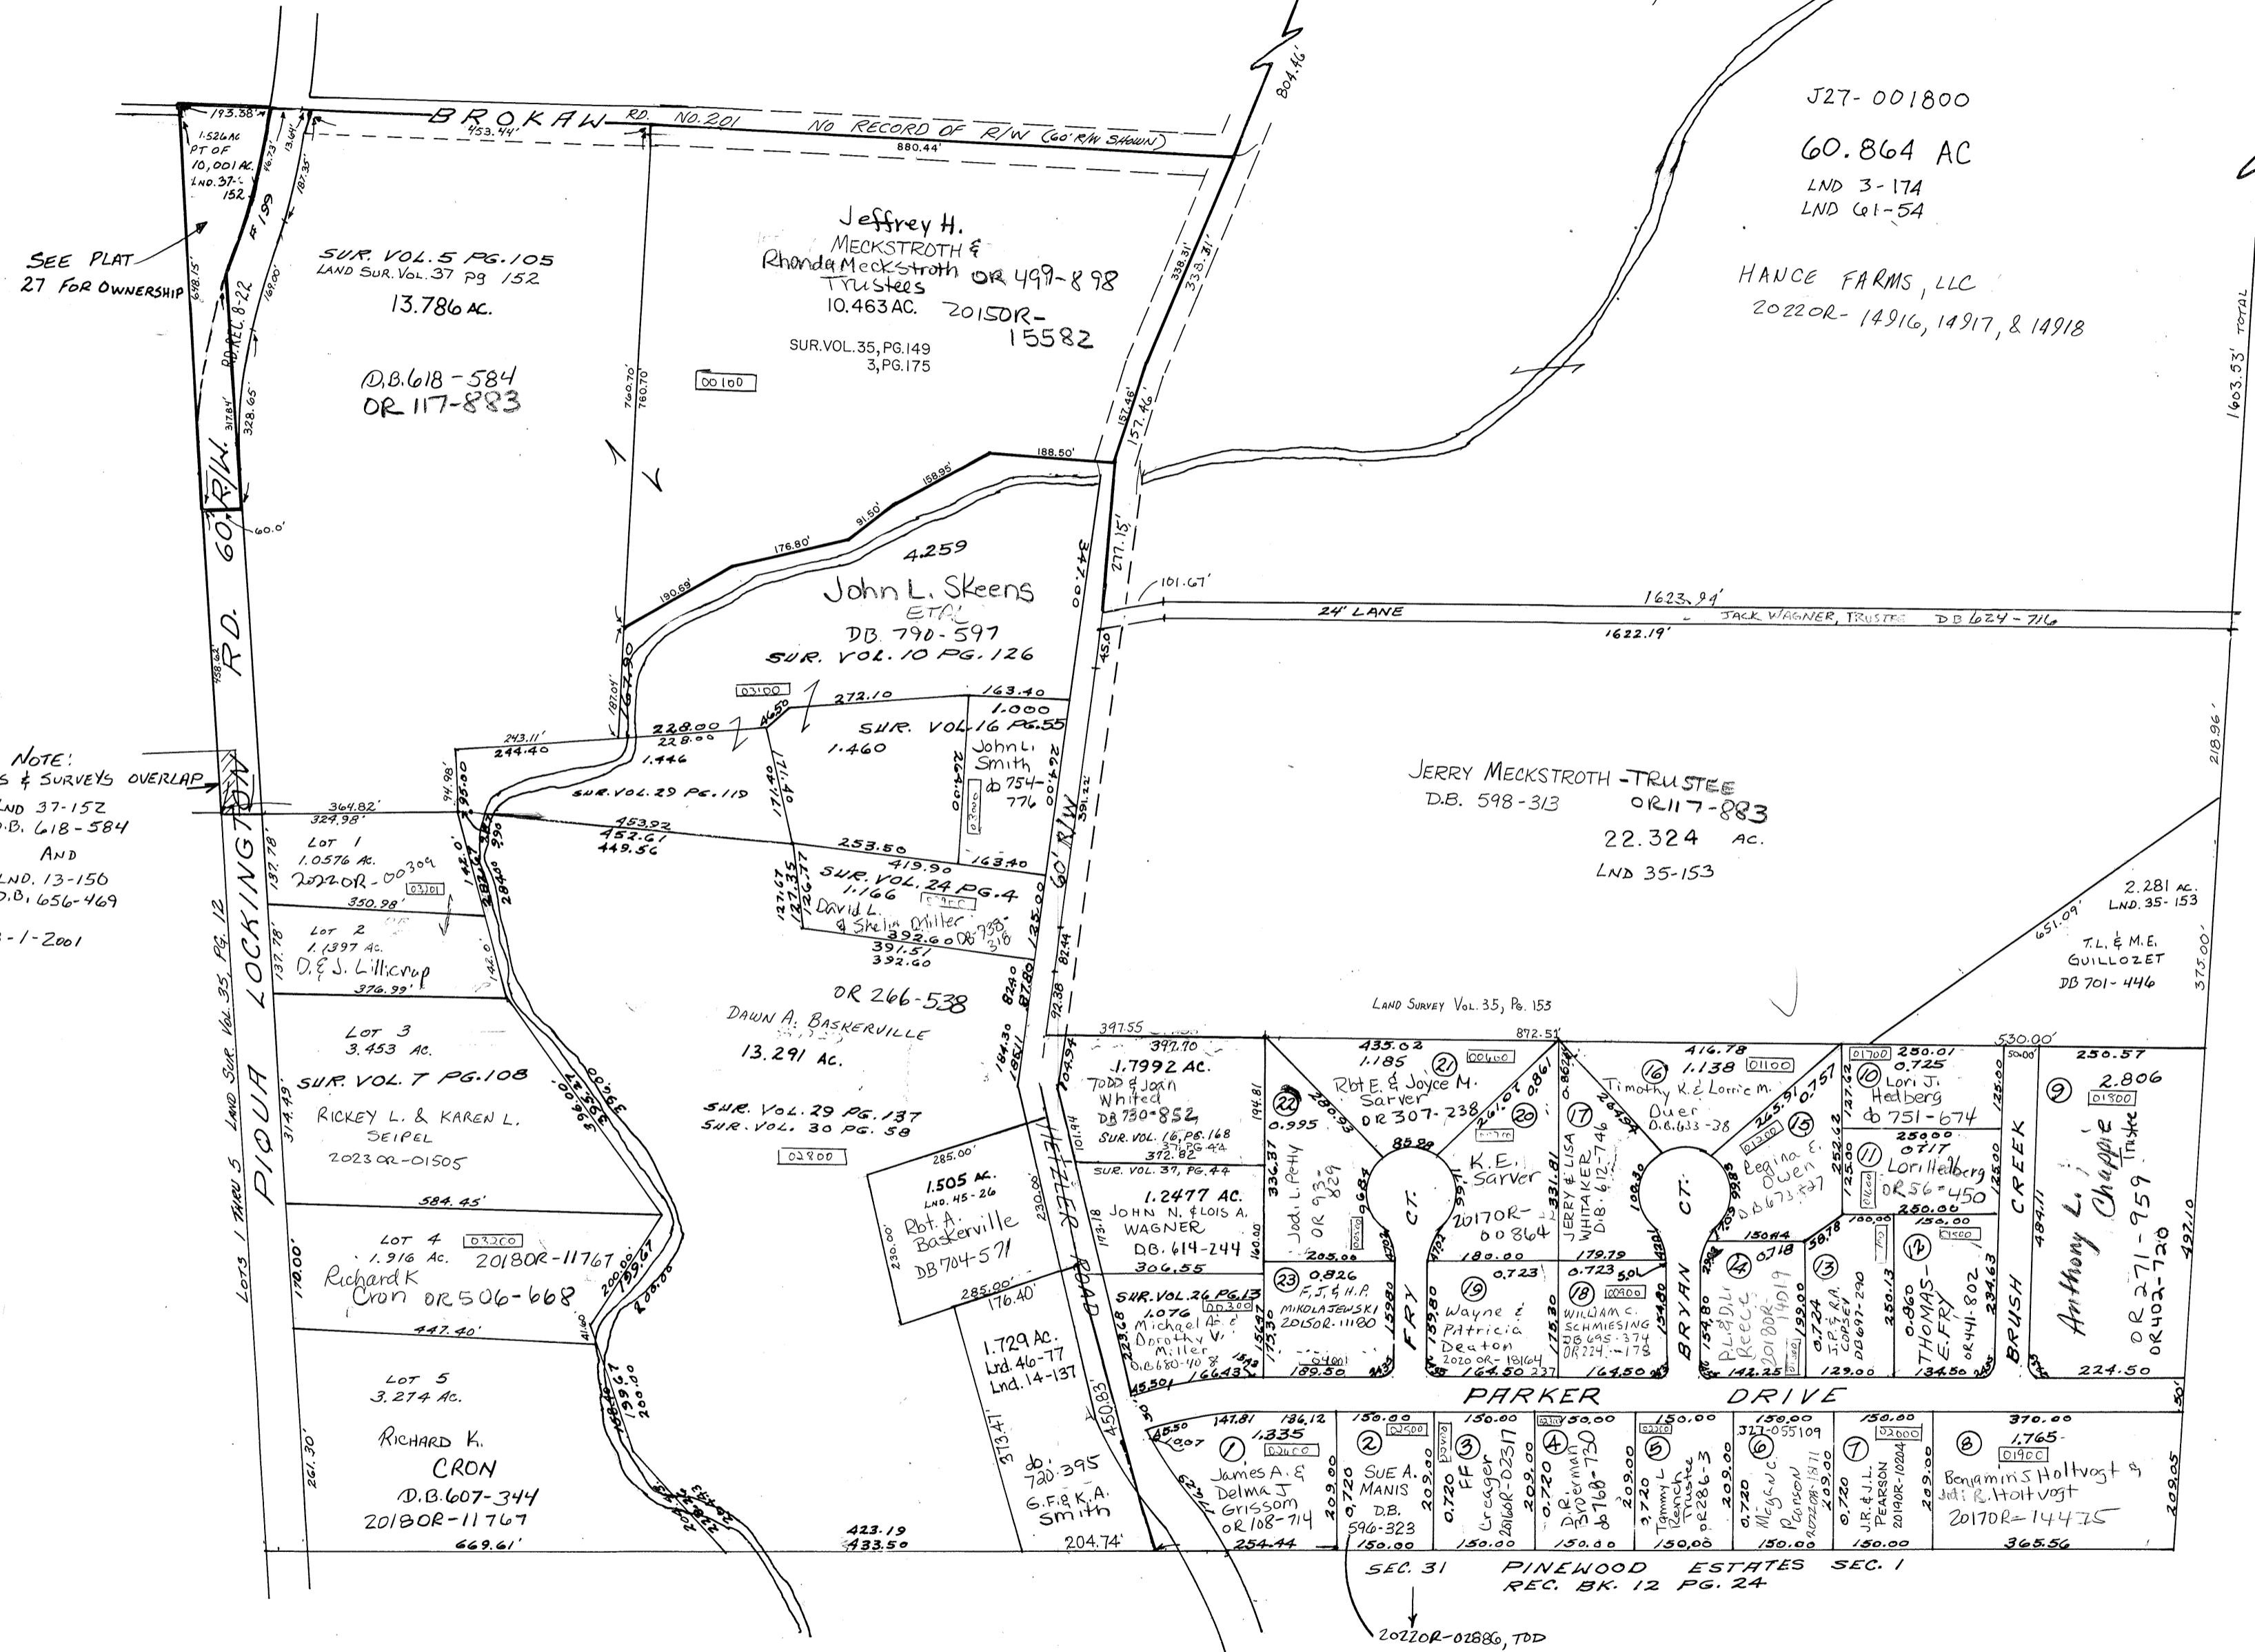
BROKAW RD. NO. 201 NO RECORD OF R/W (60' R/W SHOWN)

193.38'
453.44'
880.44'
804.46'

J27-001800
60.864 AC
LND 3-174
LND 61-54

HANCE FARMS, LLC
2022OR-14916, 14917, & 14918

1603.53' TOTAL

1.526 AC
PT OF
10.001 AC.
LND. 37-152

SEE PLAT 27 FOR OWNERSHIP

SUR. VOL. 5 PG. 105
LAND SUR. VOL. 37 Pg 152
13.786 AC.

D.B. 618-584
OR 117-883

Jeffrey H. MECKSTROTH & Rhonda Meckstroth Trustees
OR 499-898
10.463 AC. 2015OR-15582
SUR. VOL. 35, PG. 149
3, PG. 175
00100

760.70'
760.70'
338.31'
333.31'
157.46'
157.46'
188.50'
158.95'
91.50'
176.80'
130.69'

RD. REL. 8-22
60' R/W
60.0'
648.15'
317.84'
328.65'
169.00'
187.35'

4.259
John L. Skeens
ETAL
DB. 790-597
SUR. VOL. 10 PG. 126

347.00
277.15'
101.67'
24' LANE
1623.94'
1622.19'
JACK WAGNER, TRUSTEE DB 624-716

03100
272.10
163.40
1.000
228.00
228.00
1.446
243.11'
244.40
SUR. VOL. 16 PG. 55
1.460
John L. Smith
db 754-776

NOTE:
S & SURVEYS OVERLAP
LND 37-152
D.B. 618-584
AND
LND. 13-150
D.B. 656-469
-1-2001

364.82'
324.98'
SUR. VOL. 29 PG. 119
453.92
452.61
449.56
253.50
419.90
163.40

JERRY MECKSTROTH - TRUSTEE
D.B. 598-313 OR 117-883
22.324 AC.
LND 35-153

2.281 AC.
LND. 35-153
T.L. & M.E. GUILLOZET
DB 701-446
651.09'
375.00'
218.96'

PIQUA LOCKINGTON RD. 60' R/W
LOTS 1 THRU 5 LAND SUR. VOL. 35, PG. 12

Lot 1
1.0576 Ac.
2022OR-00309
03101
137.78'

SUR. VOL. 24 PG. 4
1.166
David L. & Shelia Miller
DB-738-318
392.60
391.51
392.60

350.98'
Lot 2
1.1397 Ac.
D. & J. Lillicrap
376.99'
137.78'

OR 266-538
DAWN A. BASKERVILLE
13.291 AC.

Lot 3
3.453 AC.
SUR. VOL. 7 PG. 108
RICKEY L. & KAREN L. SEIPEL
2023OR-01505
314.49'

SUR. VOL. 29 PG. 137
SUR. VOL. 30 PG. 58
02800

LAND SURVEY VOL. 35, PG. 153
397.55
872.51'
392.70
1.7992 AC.
TODD & Joan Whited
DB 730-852
SUR. VOL. 16, PG. 168
372.82

435.02
1.185
21
00600
Rbt E. & Joyce M. Sarver
OR 307-238
20
22
0.995
85.29
K.E. Sarver
2017OR-00864
FRY CT.
Jodi L. Petty
OR 93-829

416.78
16
1.138
01100
Timothy K. & Lorrie M. Duer
D.B. 633-38
17
JERRY & LISA WHITAKER
D.B. 612-746
15
0.757
Regina E. Owen
DB 673-527
BRYAN CT.

01700
250.01
0.725
10
Lori J. Hedberg
db 751-674
250.00
0.717
11
Lori Hedberg
OR 56-450
250.00
530.00'
250.57
9
2.806
01800
Anthony L. Chappie Trustee
OR 271-959
OR 402-720
BRUSH CREEK
484.11
497.10

584.45'
Lot 4
1.916 Ac.
03200
2018OR-11767
Richard K Cron OR 506-668
170.00'
447.40'

285.00'
1.505 AC.
LND. 45-26
Rbt. A. Baskerville
DB 704-571
285.00'
230.00'

SUR. VOL. 37, PG. 44
1.2477 AC.
JOHN N. & LOIS A. WAGNER
DB. 614-244
306.55
HETZLER ROAD

23
0.826
F.J. & H.P. MIKOLAJEWSKI
2015OR-11180
205.00
189.50
19
0.723
Wayne & Patricia Deaton
2020 OR-18164
180.00
164.50
18
0.723
WILLIAM C. SCHMIESING
DB 695-374
OR 224-178
179.79
164.50
14
0.718
P.L. & D.L. Reece
2018OR-14019
150.44
142.25
13
0.724
J.P. & R.A. CORSEY
DB 697-290
129.00
12
0.960
THOMAS E. FRY
OR 441-802
150.00
134.50
224.50

SUR. VOL. 26 PG. 13
1.076
Michael A. & Dorothy V. Miller
D.B. 680-408
166.43
145.50

176.40'
1.729 Ac.
Lnd. 46-77
Lnd. 14-137
373.47'
db. 720-395
G.F. & K.A. Smith
204.74'
450.83'

Lot 5
3.274 Ac.
RICHARD K. CRON
D.B. 607-344
2018OR-11767
261.30'
423.19
433.50
669.61'

PARKER DRIVE

1
1.335
02400
James A. & Delma J Grissom
OR 108-714
147.81
136.12
254.44
2
SUE A. MANIS
D.B. 596-323
0.720
150.00
3
FF Creager
2016OR-02317
0.720
150.00
4
D.R. Broerman
db 768-730
0.720
150.00
5
Tammy L Rench Trustee
OR 286-3
0.720
150.00
6
J27-055109
Megan C Ruson
2022OR-18871
0.720
150.00
7
J.R. & J.L. PEARSON
2019OR-10204
0.720
150.00
02000
8
370.00
1.765
01900
Benjamin S Holtvogt & Jodi R. Holtvogt
2017OR-14475
365.56
209.05

SEC. 31
PINEWOOD ESTATES SEC. 1
REC. BK. 12 PG. 24
2022OR-02886, TOD